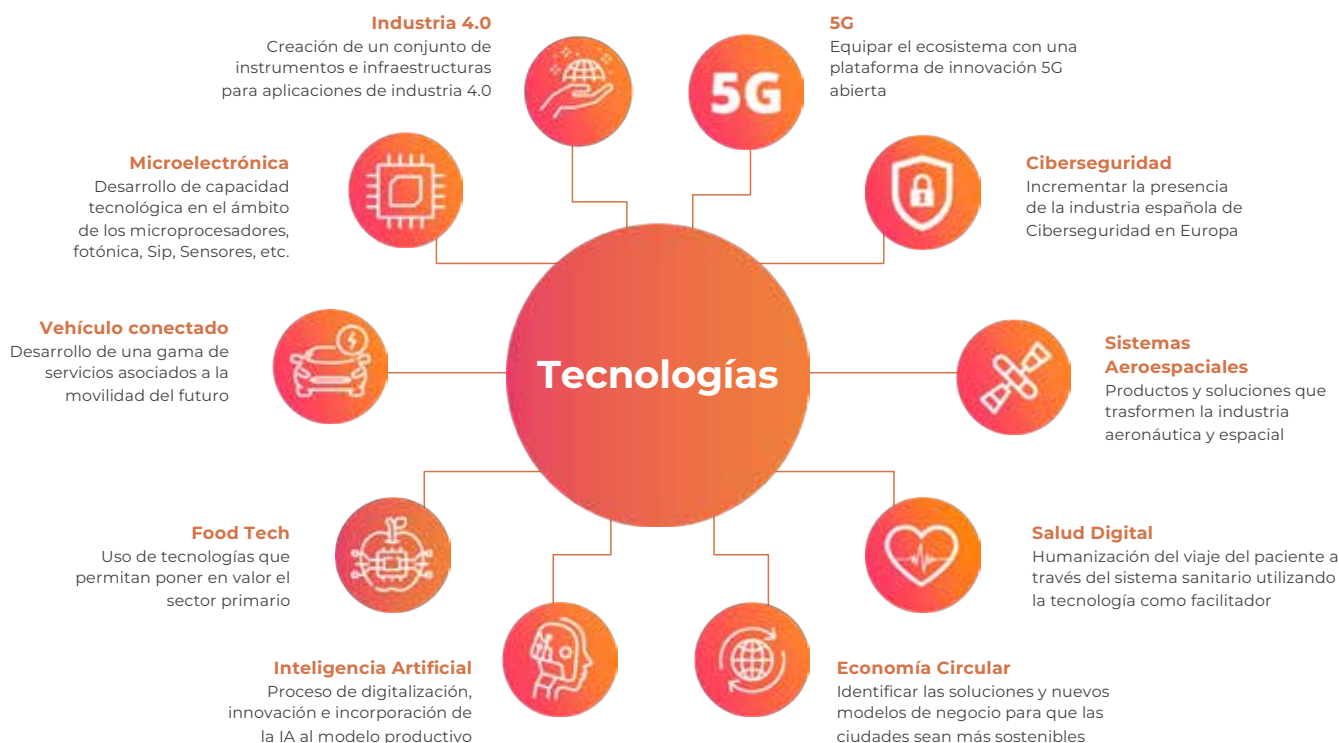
Industria 4.0
Creación de un conjunto de instrumentos e infraestructuras para aplicaciones de industria 4.0

5G
Equipar el ecosistema con una plataforma de innovación 5G abierta

5G

Microelectrónica
Desarrollo de capacidad tecnológica en el ámbito de los microprocesadores, fotónica, Sip, Sensores, etc.

Ciberseguridad
Incrementar la presencia de la industria española de Ciberseguridad en Europa

Vehículo conectado
Desarrollo de una gama de servicios asociados a la movilidad del futuro

Tecnologías

Sistemas Aeroespaciales
Productos y soluciones que trasformen la industria aeronáutica y espacial

Food Tech
Uso de tecnologías que permitan poner en valor el sector primario

Salud Digital
Humanización del viaje del paciente a través del sistema sanitario utilizando la tecnología como facilitador

Inteligencia Artificial
Proceso de digitalización, innovación e incorporación de la IA al modelo productivo

Economía Circular
Identificar las soluciones y nuevos modelos de negocio para que las ciudades sean más sostenibles